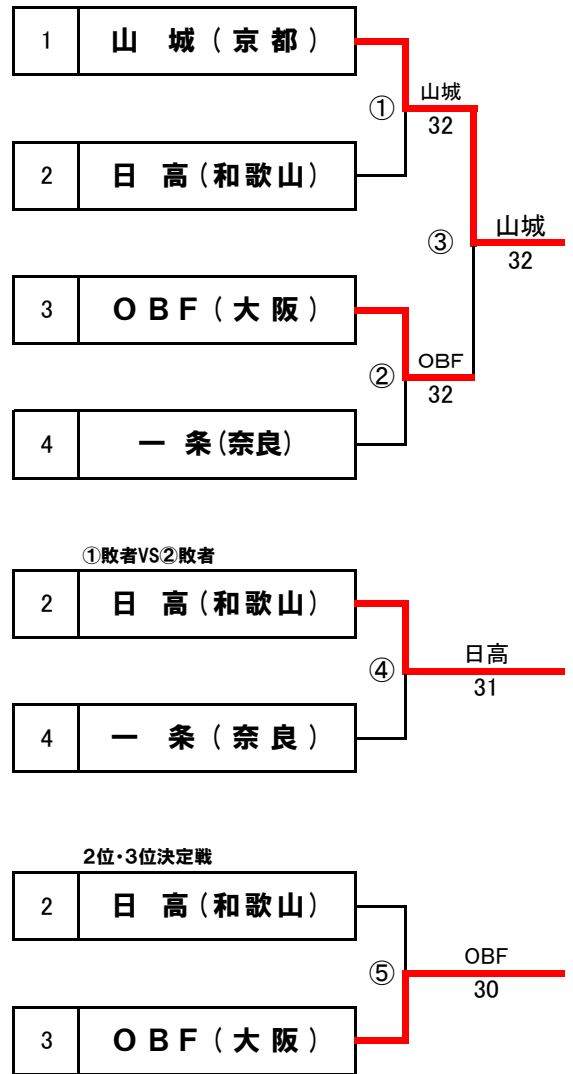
| 1 | 山　城（京都） |
|---|---|
| 2 | 日　高（和歌山） |
| 3 | OBF（大阪） |
| 4 | 一　条（奈良） |

① 山城 32

② OBF 32

③ 山城 32

①敗者VS②敗者

| 2 | 日　高（和歌山） |
|---|---|
| 4 | 一　条（奈良） |

④ 日高 31

2位・3位決定戦

| 2 | 日　高（和歌山） |
|---|---|
| 3 | OBF（大阪） |

⑤ OBF 30